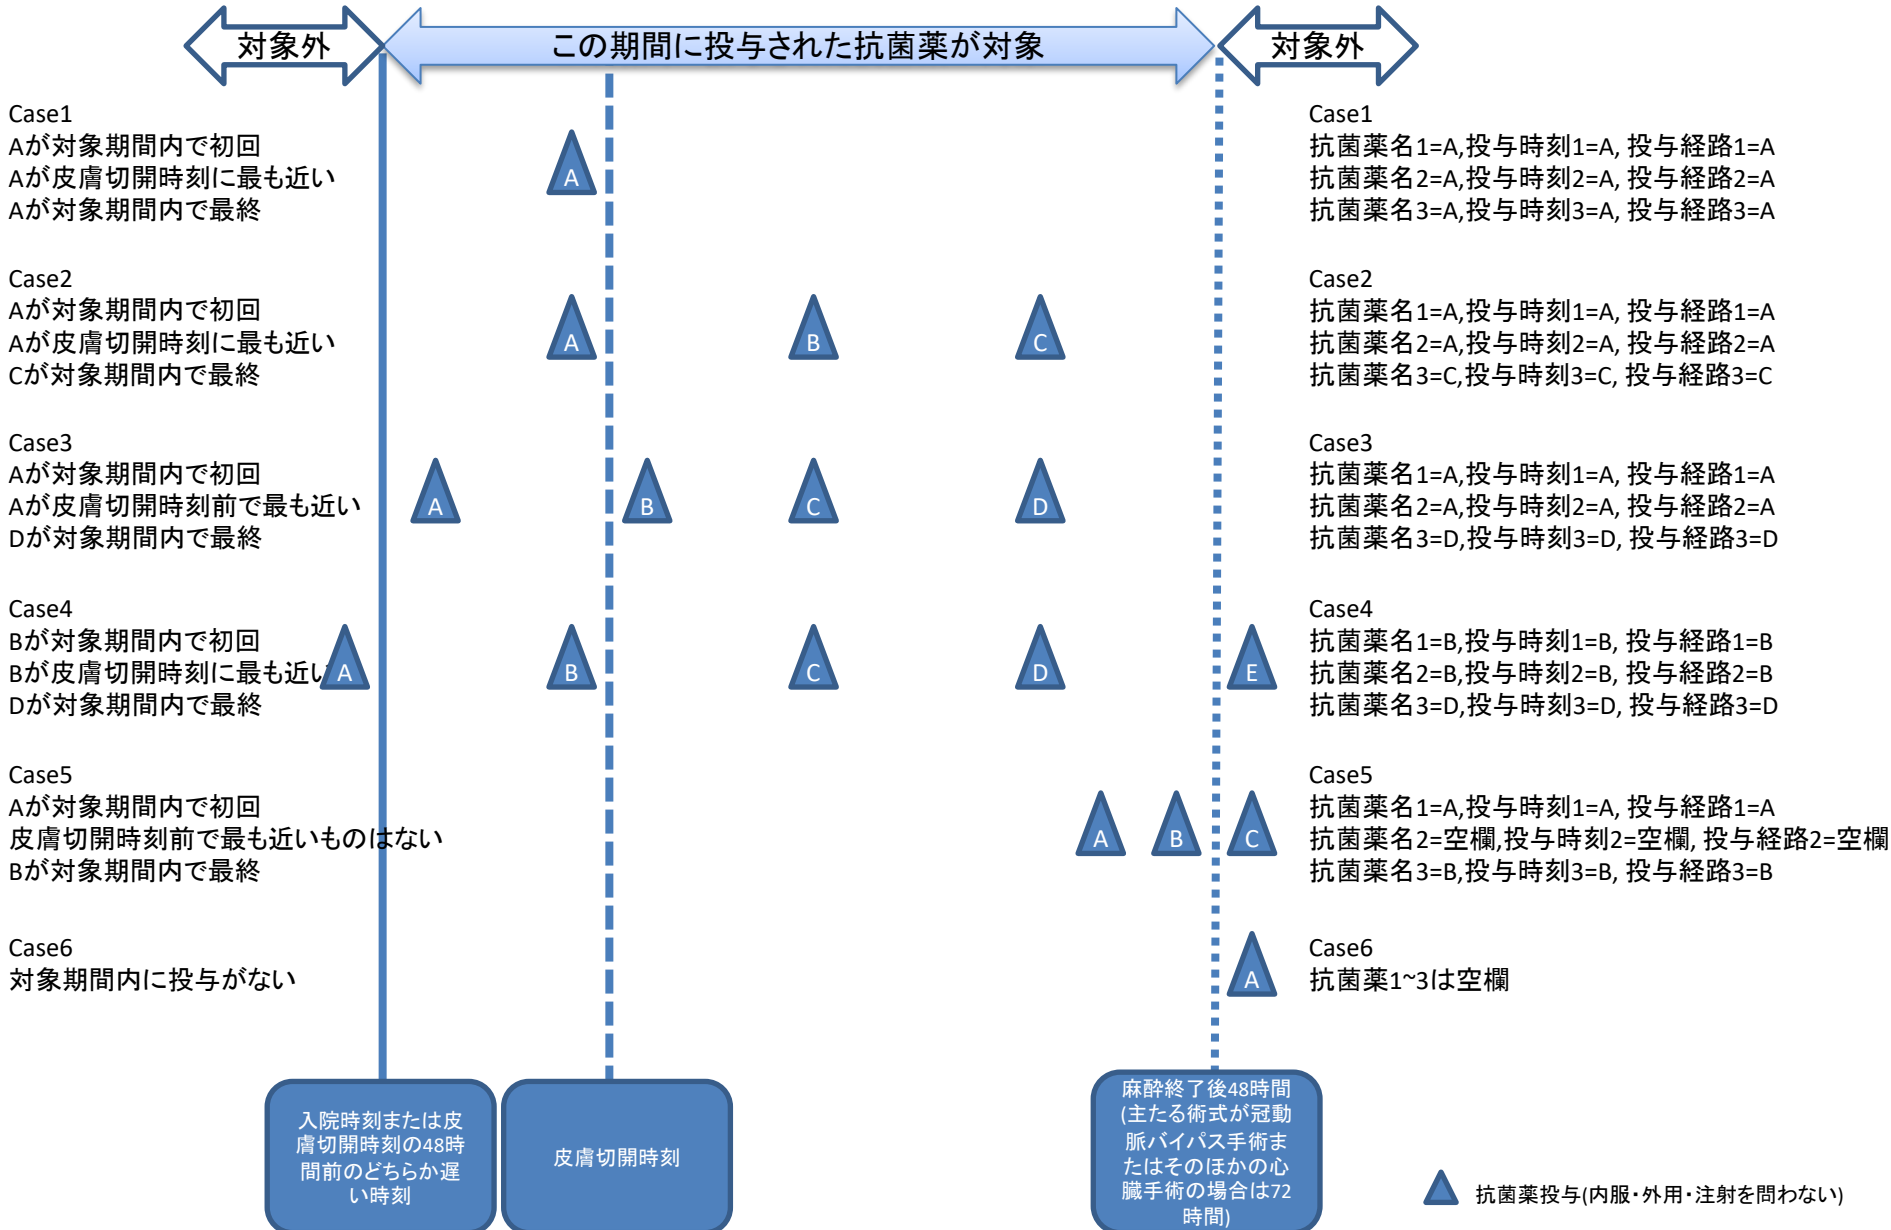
対象外

この期間に投与された抗菌薬が対象

対象外

Case1
Aが対象期間内で初回
Aが皮膚切開時刻に最も近い
Aが対象期間内で最終

A

Case1
抗菌薬名1=A,投与時刻1=A, 投与経路1=A
抗菌薬名2=A,投与時刻2=A, 投与経路2=A
抗菌薬名3=A,投与時刻3=A, 投与経路3=A

Case2
Aが対象期間内で初回
Aが皮膚切開時刻に最も近い
Cが対象期間内で最終

A B C

Case2
抗菌薬名1=A,投与時刻1=A, 投与経路1=A
抗菌薬名2=A,投与時刻2=A, 投与経路2=A
抗菌薬名3=C,投与時刻3=C, 投与経路3=C

Case3
Aが対象期間内で初回
Aが皮膚切開時刻前で最も近い
Dが対象期間内で最終

A B C D

Case3
抗菌薬名1=A,投与時刻1=A, 投与経路1=A
抗菌薬名2=A,投与時刻2=A, 投与経路2=A
抗菌薬名3=D,投与時刻3=D, 投与経路3=D

Case4
Bが対象期間内で初回
Bが皮膚切開時刻に最も近い
Dが対象期間内で最終

A B C D E

Case4
抗菌薬名1=B,投与時刻1=B, 投与経路1=B
抗菌薬名2=B,投与時刻2=B, 投与経路2=B
抗菌薬名3=D,投与時刻3=D, 投与経路3=D

Case5
Aが対象期間内で初回
皮膚切開時刻前で最も近いものはない
Bが対象期間内で最終

A B C

Case5
抗菌薬名1=A,投与時刻1=A, 投与経路1=A
抗菌薬名2=空欄,投与時刻2=空欄, 投与経路2=空欄
抗菌薬名3=B,投与時刻3=B, 投与経路3=B

Case6
対象期間内に投与がない

A

Case6
抗菌薬1~3は空欄

入院時刻または皮膚切開時刻の48時間前のどちらか遅い時刻

皮膚切開時刻

麻酔終了後48時間(主たる術式が冠動脈バイパス手術またはそのほかの心臓手術の場合は72時間)

抗菌薬投与(内服・外用・注射を問わない)